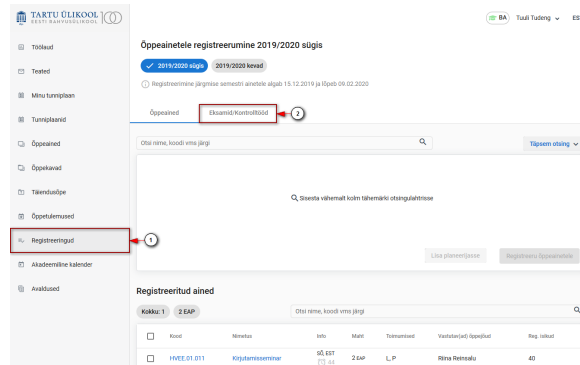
TARTU ÜLIKOOL
EESTI RAHVUSÜLIKOOL

BA Tuuli Tudeng ES

Töölaud
Teated
Minu tunniplaan
Tunniplaanid
Õppeained
Õppekavad
Täiendusõpe
Õpetulemused
Registreeringud
Akadeemiline kalender
Avaldused

1

Õppeainetele registreerumine 2019/2020 sügis

2019/2020 sügis
2019/2020 kevad

Registreerimine järgmise semestri ainetele algab 15.12.2019 ja lõpeb 09.02.2020

Õppeained
Eksamid/Kontrolltööd
2

Otsi nime, koodi vms järgi

Täpsem otsing

Sisesta vähemalt kolm tähemärki otsingulahtrisse

Lisa planeerijasse
Registreeru õppeainetele

Registreeritud ained

Kokku: 1
2 EAP

Otsi nime, koodi vms järgi

| | Kood | Nimetus | Info | Maht | Toimumised | Vastutav(ad) õppejõud | Reg. kohad |
|---|---|---|---|---|---|---|---|
| | HVEE.01.011 | Kirjutamisseminar | SÕ, EST 44 | 2 EAP | L, P | Riina Reinsalu | 40 |